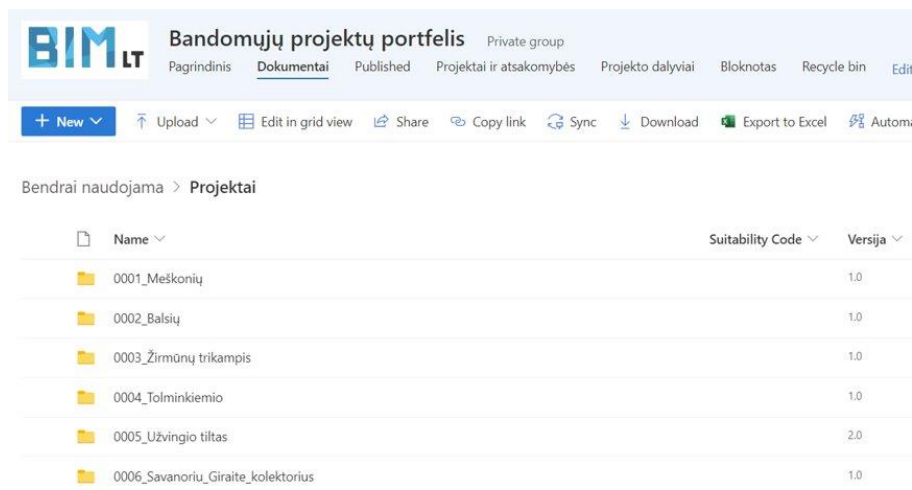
BIM LT

Bandomųjų projektų portfelis Private group

Pagrindinis Dokumentai Published Projektai ir atsakomybės Projekto dalyviai Bloknotas Recycle bin Edit

+ New Upload Edit in grid view Share Copy link Sync Download Export to Excel Automa

Bendrai naudojama > Projektai

| Name | Suitability Code | Versija |
|---|---|---|
| 0001_Meškonių | | 1.0 |
| 0002_Balsių | | 1.0 |
| 0003_Žirmūnų trikampis | | 1.0 |
| 0004_Tolminkiemio | | 1.0 |
| 0005_Užvingio tiltas | | 2.0 |
| 0006_Savanoriu_Giraite_kolektorius | | 1.0 |